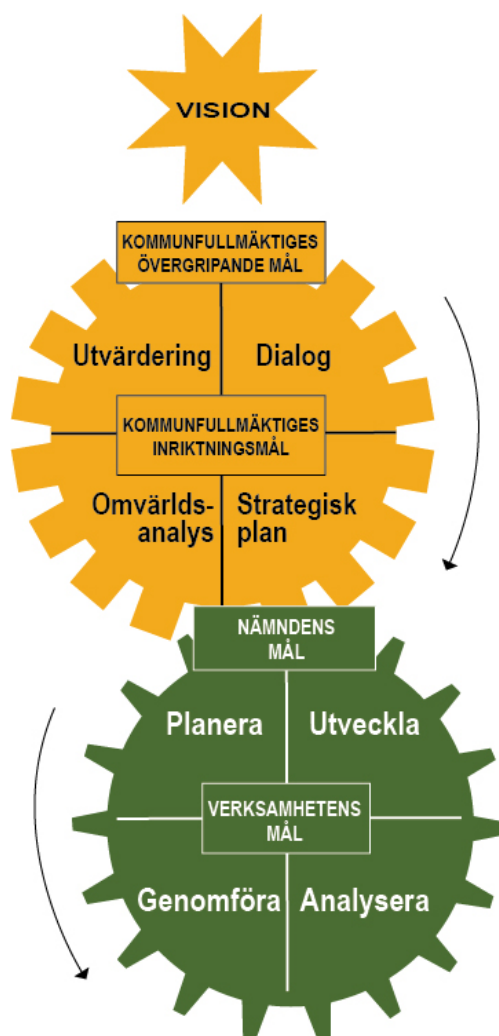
VISION

KOMMUNFULLMÄKTIGES ÖVERGRIPANDE MÅL

Utvärdering

Dialog

KOMMUNFULLMÄKTIGES INRIKTNINGSMÅL

Omvärlds-analys

Strategisk plan

NÄMNDENS MÅL

Planera

Utveckla

VERKSAMHETENS MÅL

Genomföra

Analysera